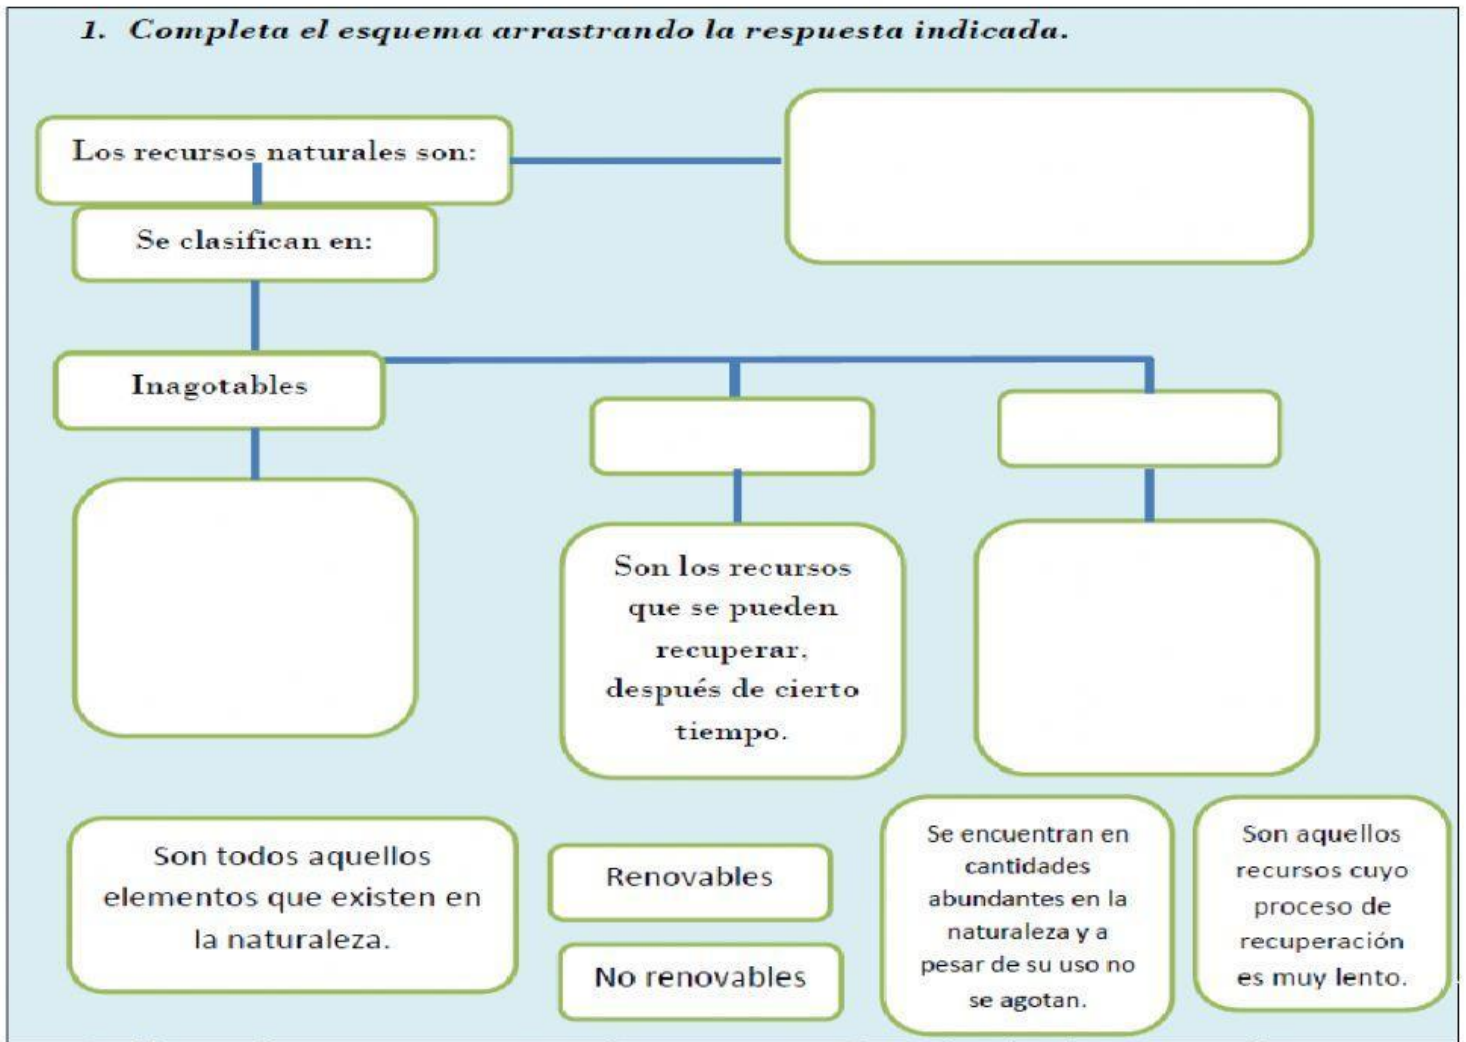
1. Completa el esquema arrastrando la respuesta indicada.

Los recursos naturales son:

Se clasifican en:

Inagotables

Son los recursos que se pueden recuperar, después de cierto tiempo.

Son todos aquellos elementos que existen en la naturaleza.

Renovables

No renovables

Se encuentran en cantidades abundantes en la naturaleza y a pesar de su uso no se agotan.

Son aquellos recursos cuyo proceso de recuperación es muy lento.